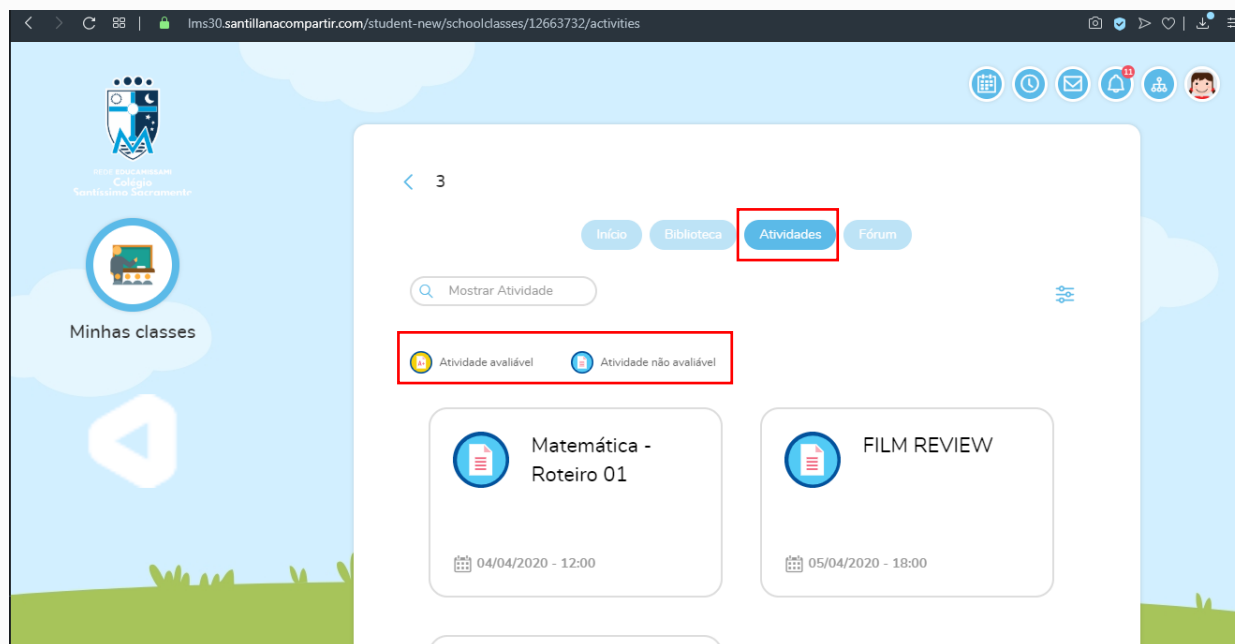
lms30.santillanacompartir.com/student-new/schoolclasses/12663732/activities

11

REDE EDUCACIONAL
Colégio
Santíssimo Sacramento

Minhas classes

3

Início Biblioteca Atividades Fórum

Mostrar Atividade

Atividade avaliável
Atividade não avaliável

Matemática - Roteiro 01

04/04/2020 - 12:00

FILM REVIEW

05/04/2020 - 18:00